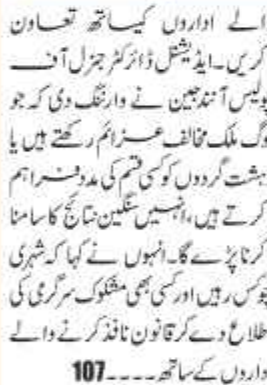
الے اداروں کیساتھ تعاون کریں۔ایڈیشنل ڈائریکٹر جنرل آف پولیس آنند جین نے وارننگ دی کہ جو وگ ملک مخالف عزائم رکھتے ہیں یا ہشت گردوں کو کسی قسم کی مدد فراہم کرتے ہیں، انہیں سنگین نتائج کا سامنا کرنا پڑے گا۔ انہوں نے کہا کہ شہری چوکس رہیں اور کسی بھی مشکوک سرگرمی کی طلاع دے کر قانون نافذ کرنے والے اداروں کے ساتھ۔۔۔107